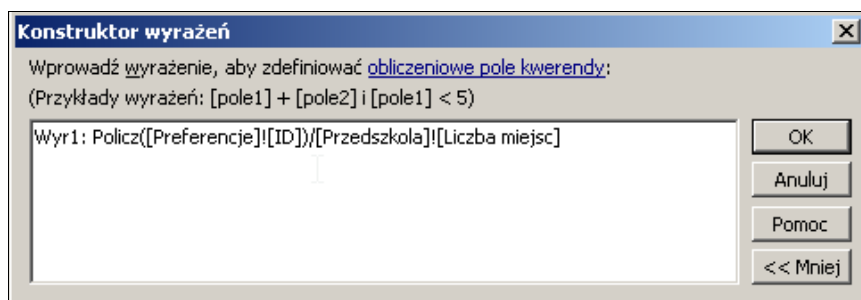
Konstruktor wyrażeń

Wprowadź wyrażenie, aby zdefiniować obliczeniowe pole kwerendy:
(Przykłady wyrażeń: [pole1] + [pole2] i [pole1] < 5)

Wyr1: Policz([Preferencje]![ID])/[Przedszkola]![Liczba miejsc]

OK
Anuluj
Pomoc
<< Mniej